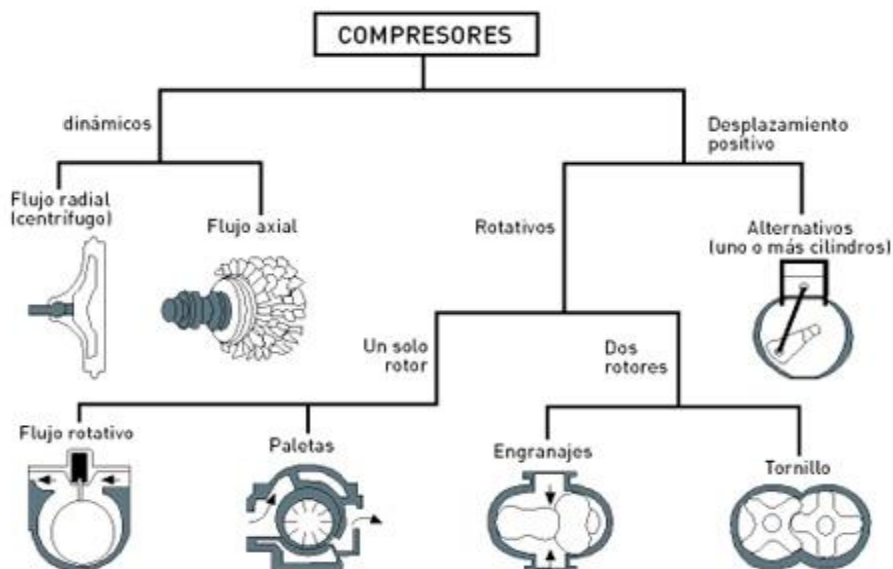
COMPRESORES

dinámicos

Desplazamiento positivo

Flujo radial (centrífugo)

Flujo axial

Rotativos

Alternativos (uno o más cilindros)

Un solo rotor

Dos rotores

Flujo rotativo

Paletas

Engranajes

Tornillo